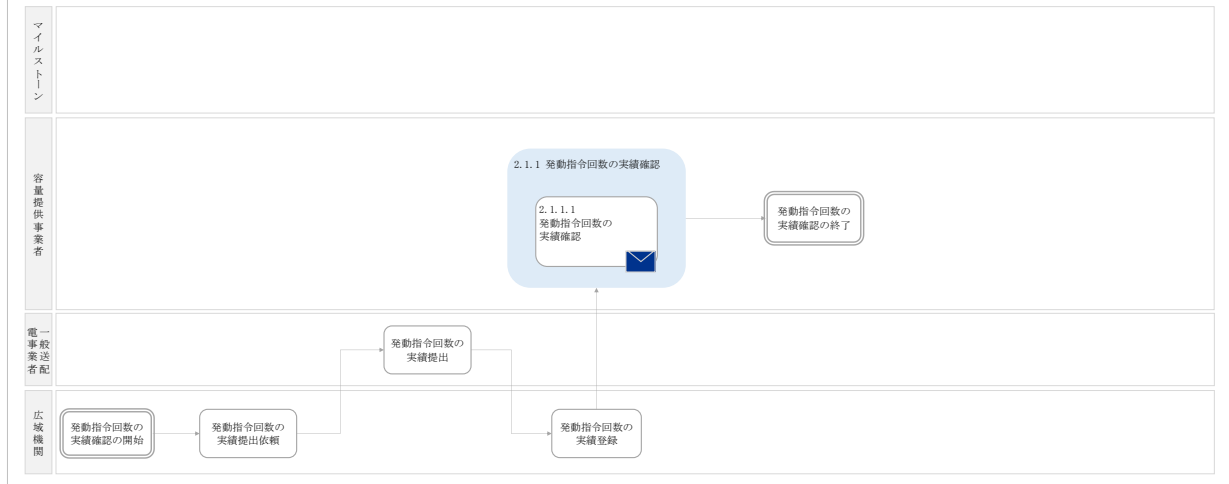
マイルストーン

容量提供事業者

2.1.1 発動指令回数の実績確認

2.1.1.1 発動指令回数の実績確認

発動指令回数の実績確認の終了

一般送配電事業者

発動指令回数の実績提出

広域機関

発動指令回数の実績確認の開始

発動指令回数の実績提出依頼

発動指令回数の実績登録